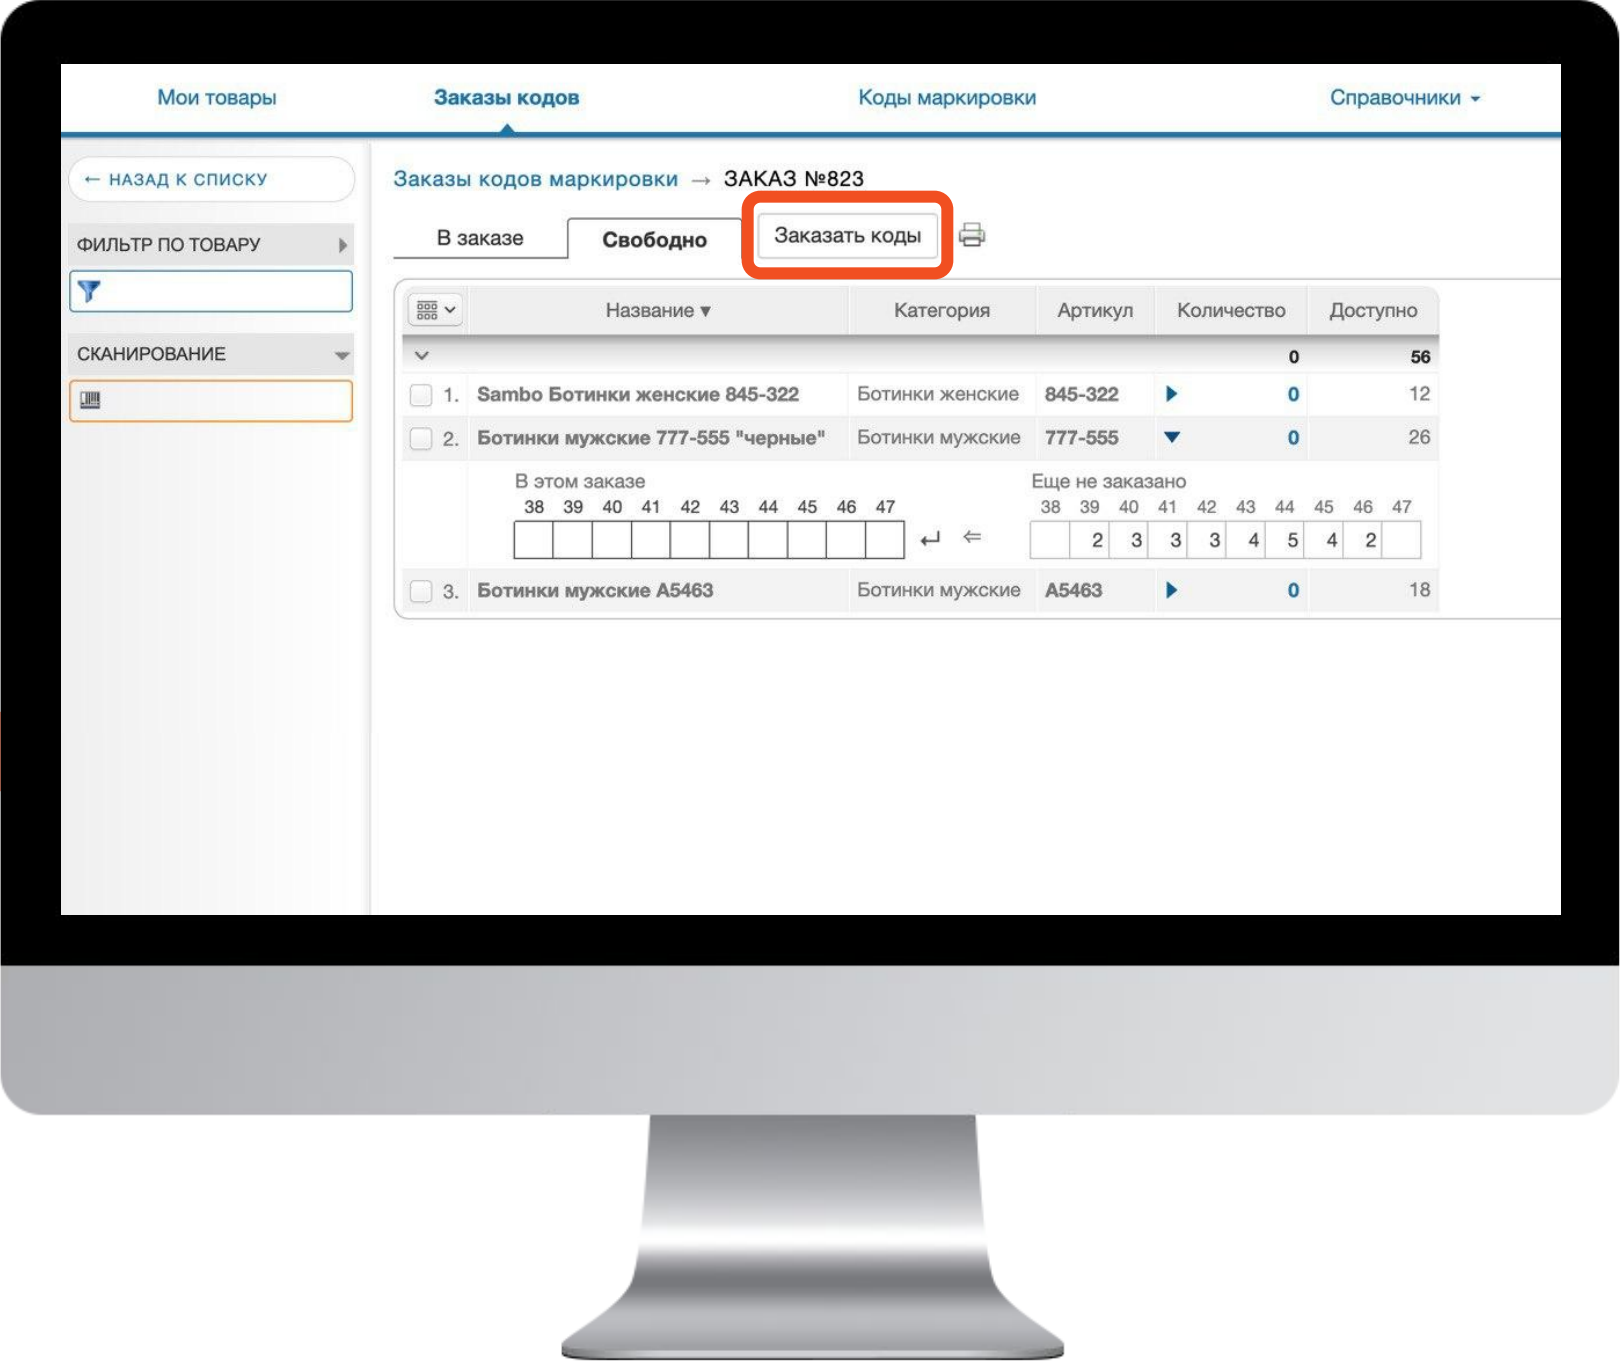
Мои товары Заказы кодов Коды маркировки Справочники

← НАЗАД К СПИСКУ

ФИЛЬТР ПО ТОВАРУ

СКАНИРОВАНИЕ

Заказы кодов маркировки → ЗАКАЗ №823

В заказе Свободно Заказать коды

| | Название ▾ | Категория | Артикул | | Количество | Доступно |
|---|---|---|---|---|---|---|
| | | | | | 0 | 56 |
| 1. | Sambo Ботинки женские 845-322 | Ботинки женские | 845-322 | | 0 | 12 |
| 2. | Ботинки мужские 777-555 "черные" | Ботинки мужские | 777-555 | | 0 | 26 |

В этом заказе

| 38 | 39 | 40 | 41 | 42 | 43 | 44 | 45 | 46 | 47 |
|---|---|---|---|---|---|---|---|---|---|
| | | | | | | | | | |

Еще не заказано

| 38 | 39 | 40 | 41 | 42 | 43 | 44 | 45 | 46 | 47 |
|---|---|---|---|---|---|---|---|---|---|
| | 2 | 3 | 3 | 3 | 4 | 5 | 4 | 2 | |

| | | | | | | |
|---|---|---|---|---|---|---|
| 3. | Ботинки мужские A5463 | Ботинки мужские | A5463 | | 0 | 18 |